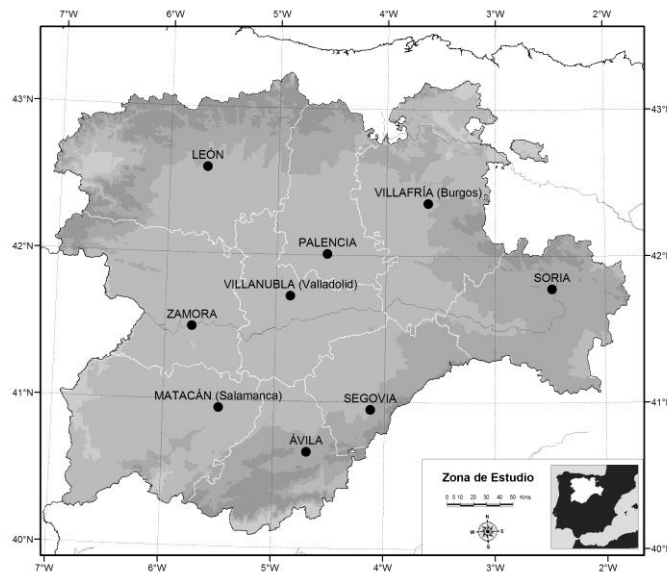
7°W 6°W 5°W 4°W 3°W 2°W

43°N
43°N

LEÓN

VILLAFRÍA (Burgos)

42°N
42°N

PALENCIA

SORIA

VILLANUBLA (Valladolid)

ZAMORA

41°N
41°N

MATACÁN (Salamanca)

SEGOVIA

ÁVILA

Zona de Estudio

0 5 10 20 30 40 50 Kms

N

40°N
40°N

7°W 6°W 5°W 4°W 3°W 2°W